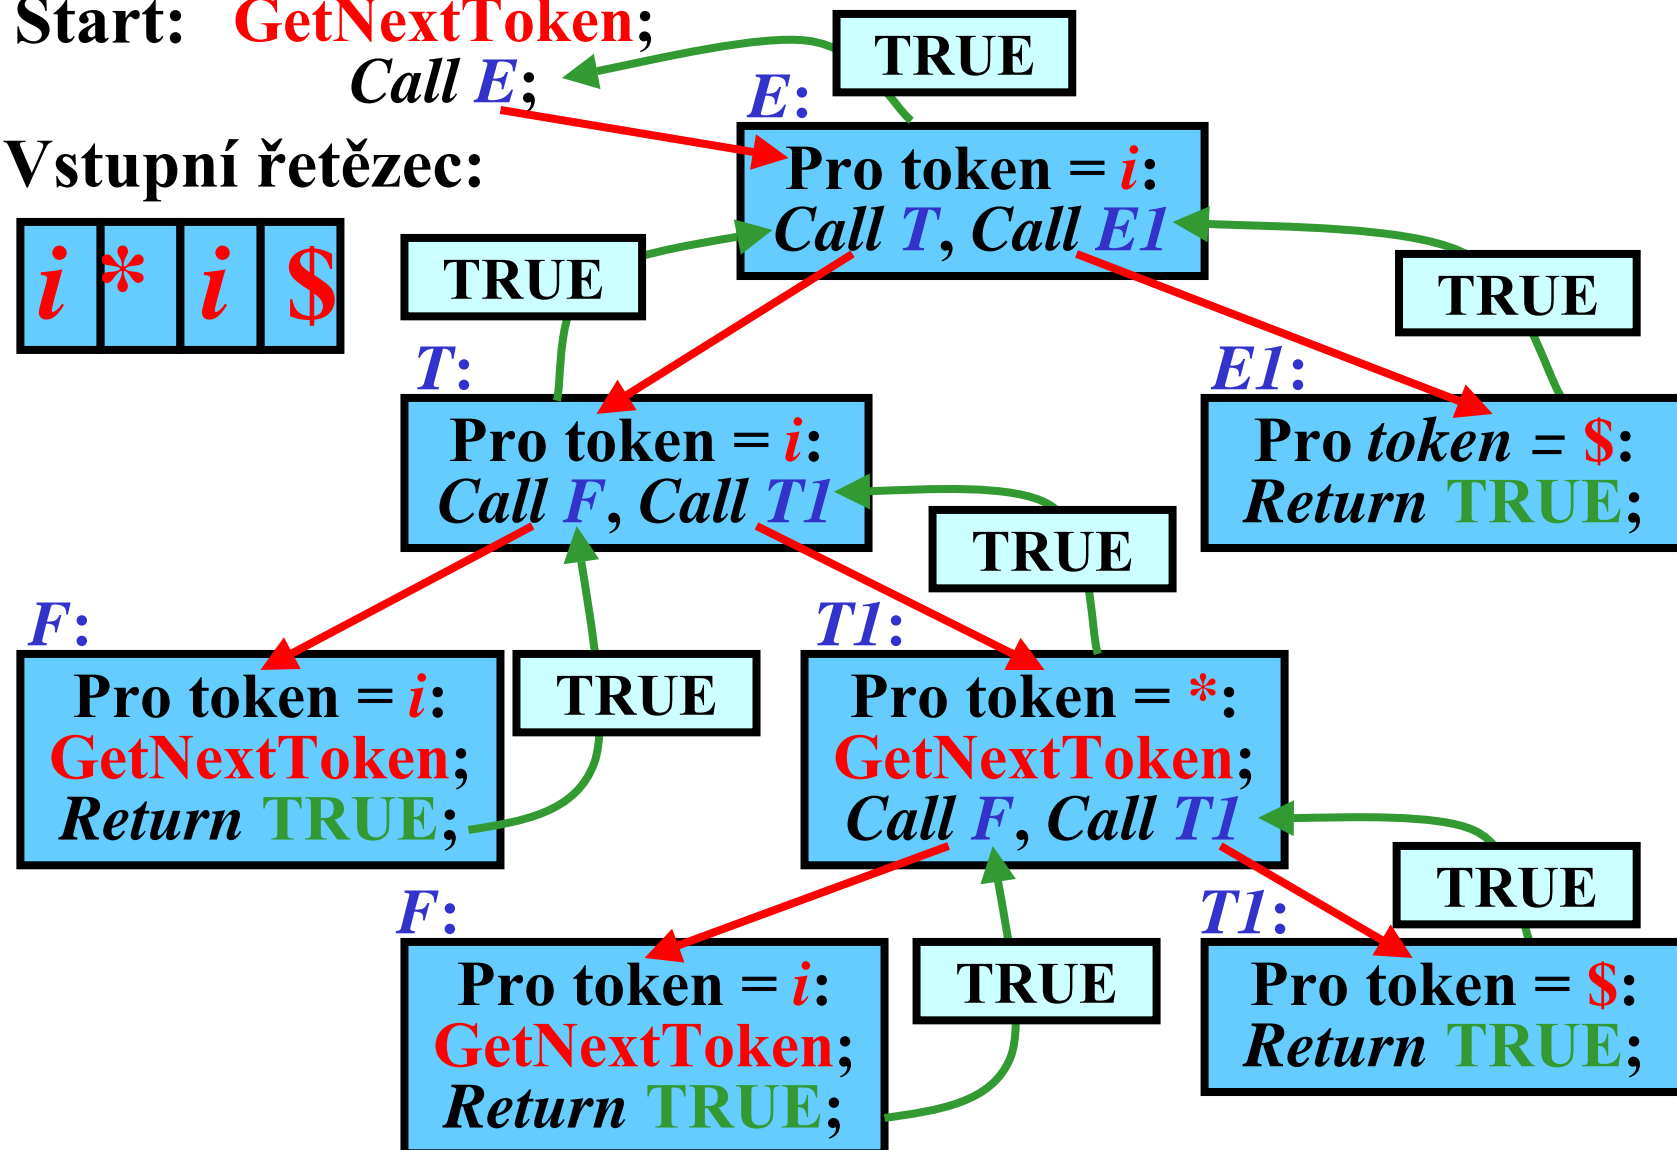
Start: GetNextToken;
Call E;

TRUE

E:
Pro token = i:
Call T, Call E1

Vstupní řetězec:

| i | * | i | $ |
|---|---|---|---|

TRUE

TRUE

T:
Pro token = i:
Call F, Call T1

E1:
Pro token = $:
Return TRUE;

TRUE

F:
Pro token = i:
GetNextToken;
Return TRUE;

TRUE

T1:
Pro token = *:
GetNextToken;
Call F, Call T1

TRUE

F:
Pro token = i:
GetNextToken;
Return TRUE;

TRUE

T1:
Pro token = $:
Return TRUE;